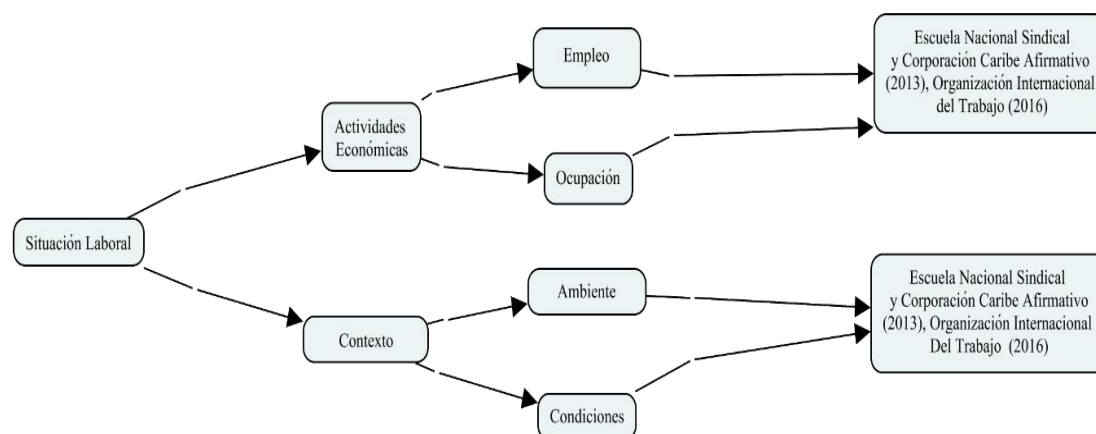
Situación Laboral

Actividades Económicas

Empleo

Ocupación

Escuela Nacional Sindical y Corporación Caribe Afirmativo (2013), Organización Internacional del Trabajo (2016)

Contexto

Ambiente

Condiciones

Escuela Nacional Sindical y Corporación Caribe Afirmativo (2013), Organización Internacional Del Trabajo (2016)